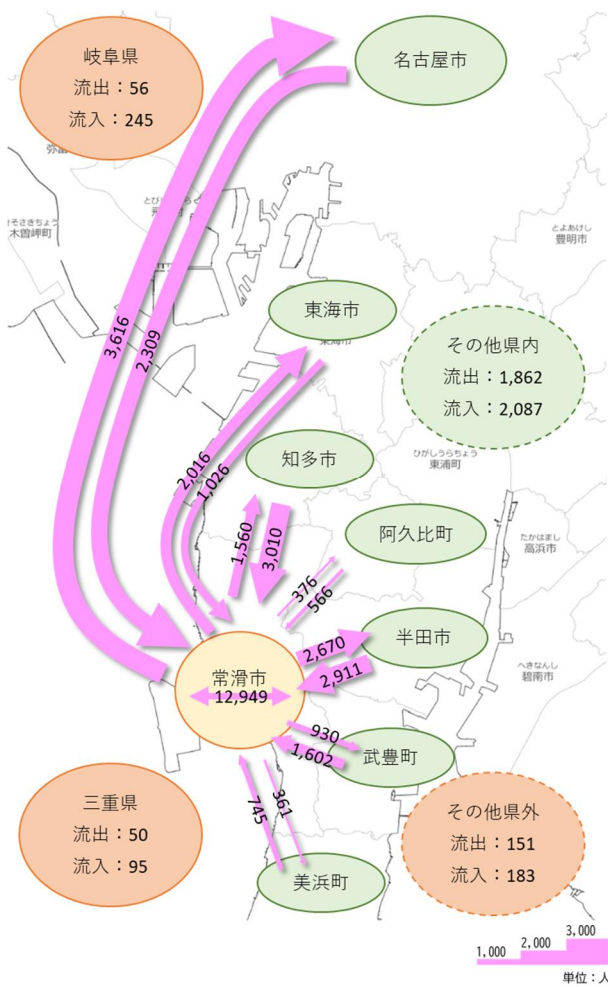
岐阜県
流出：56
流入：245

名古屋市

きそさきちょう
木曽岬町

とよあけし
豊明市

3,616

2,309

東海市

その他県内
流出：1,862
流入：2,087

2,016

1,026

知多市

ひがしうらちょう
東浦町

1,560

3,010

阿久比町

たかはまし
高浜市

376

566

半田市

2,670

2,911

へきなんし
碧南市

常滑市
12,949

930

1,602

武豊町

三重県
流出：50
流入：95

745

361

その他県外
流出：151
流入：183

美浜町

1,000
2,000
3,000
単位：人